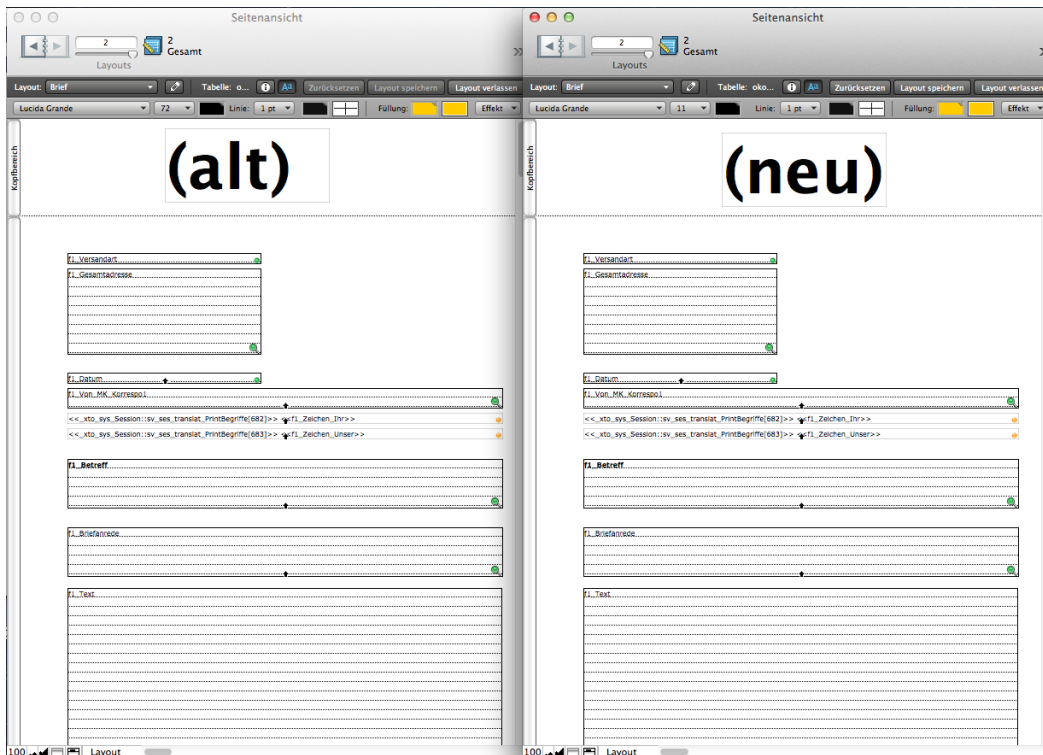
Seitenansicht

2
Layouts
2
Gesamt

Layout: Brief
Tabelle: o...
Zurücksetzen
Layout speichern
Layout verlassen

Lucida Grande
72
Linie: 1 pt
Füllung:
Effekt

Kopfbereich

(alt)

f1_Versandart
f1_Gesamtadresse
f1_Datum
f1_Von_MK_Korrespo1
<<_xto_sys_Session::sv_ses_translat_PrintBegriffe[682]>> <<f1_Zeichen_Ihr>>
<<_xto_sys_Session::sv_ses_translat_PrintBegriffe[683]>> <<f1_Zeichen_Unser>>
f1_Betreff
f1_Briefanrede
f1_Text

100
Layout

Seitenansicht

2
Layouts
2
Gesamt

Layout: Brief
Tabelle: oko...
Zurücksetzen
Layout speichern
Layout verlassen

Lucida Grande
11
Linie: 1 pt
Füllung:
Effekt

Kopfbereich

(neu)

f1_Versandart
f1_Gesamtadresse
f1_Datum
f1_Von_MK_Korrespo1
<<_xto_sys_Session::sv_ses_translat_PrintBegriffe[682]>> <<f1_Zeichen_Ihr>>
<<_xto_sys_Session::sv_ses_translat_PrintBegriffe[683]>> <<f1_Zeichen_Unser>>
f1_Betreff
f1_Briefanrede
f1_Text

100
Layout